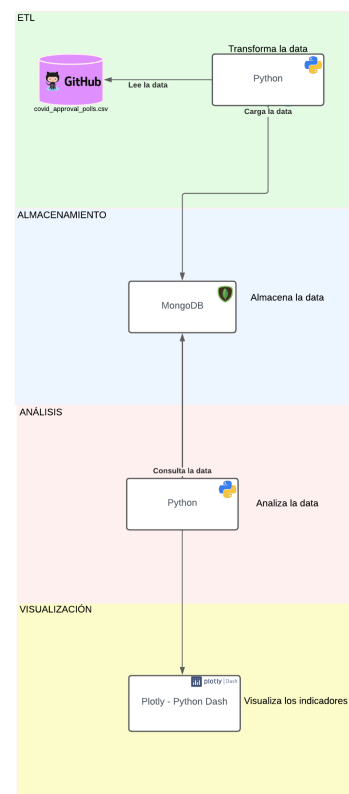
ETL

Transforma la data

GitHub

covid_approval_polls.csv

Lee la data

Python

Carga la data

ALMACENAMIENTO

MongoDB

Almacena la data

ANÁLISIS

Consulta la data

Python

Analiza la data

VISUALIZACIÓN

plotly | Dash

Plotly - Python Dash

Visualiza los indicadores